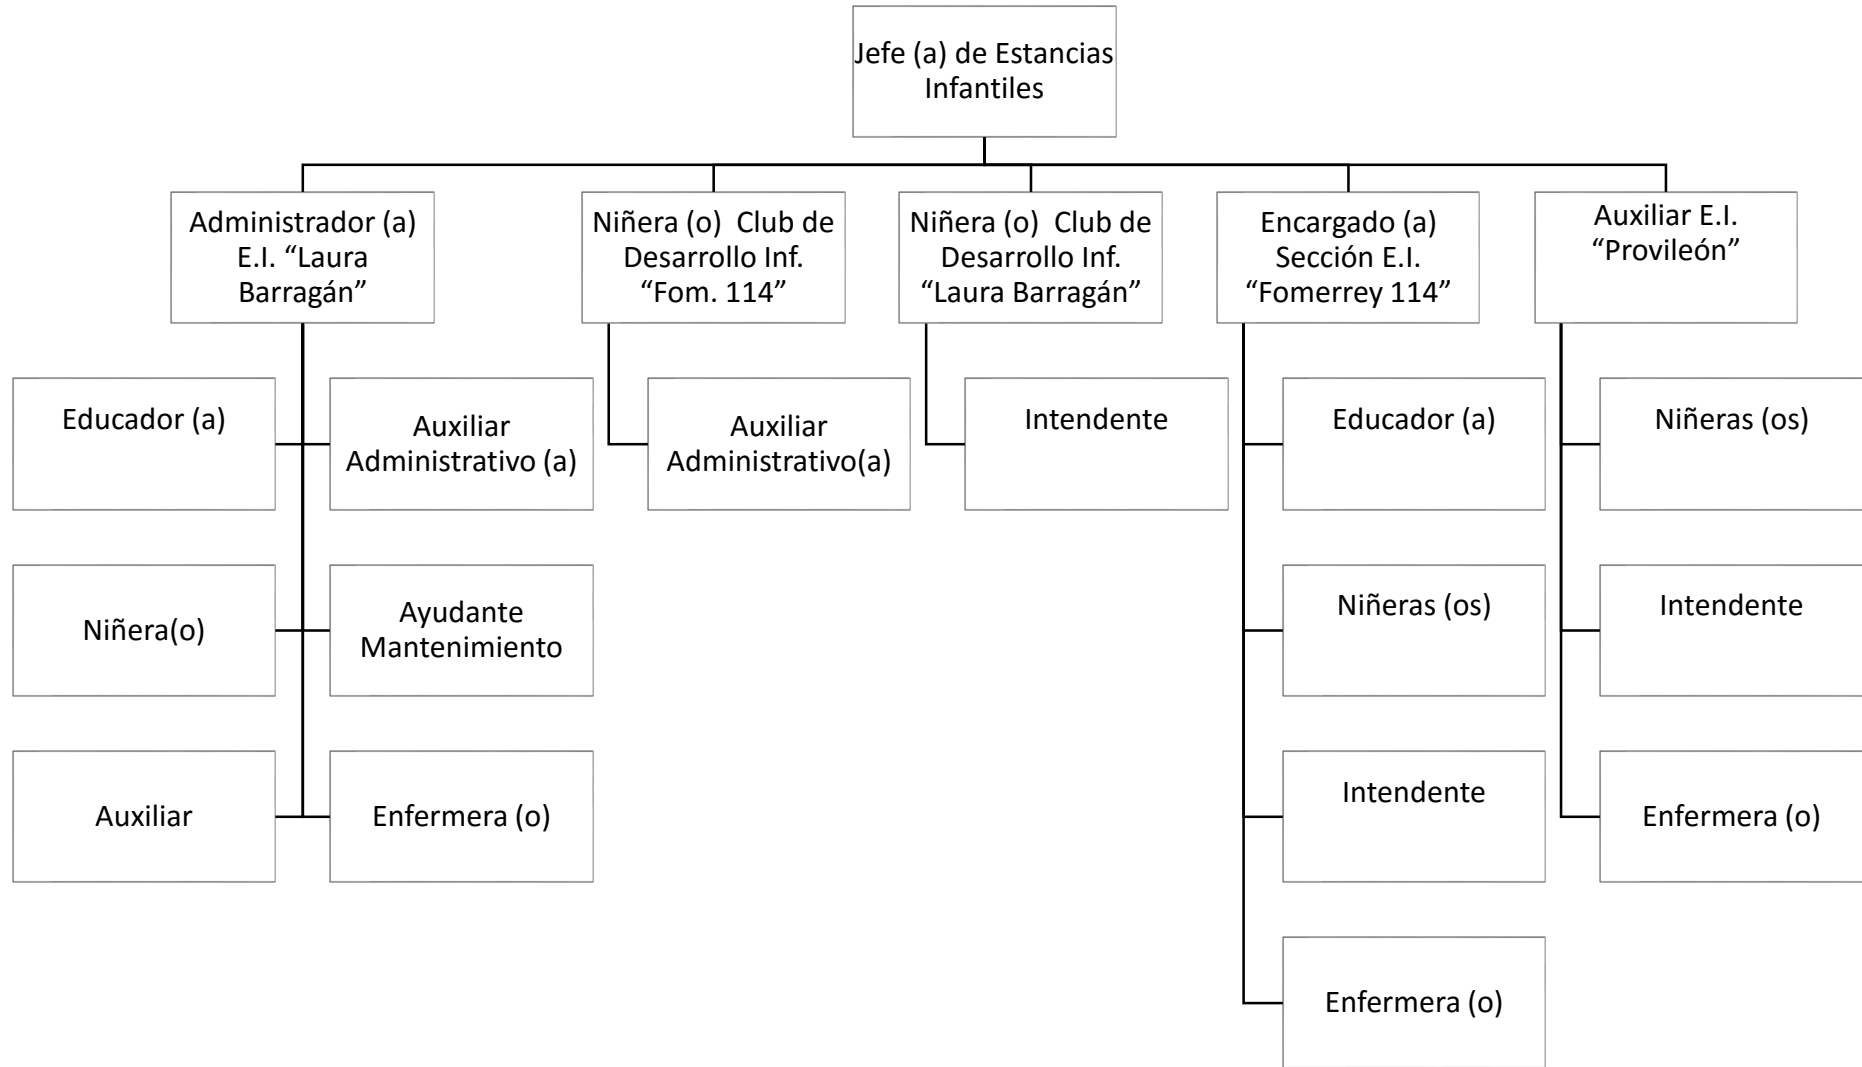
Jefe (a) de Estancias Infantiles

Administrador (a) E.I. “Laura Barragán”

Niñera (o) Club de Desarrollo Inf. “Fom. 114”

Niñera (o) Club de Desarrollo Inf. “Laura Barragán”

Encargado (a) Sección E.I. “Fomerrey 114”

Auxiliar E.I. “Provileón”

Educador (a)

Auxiliar Administrativo (a)

Niñera(o)

Ayudante Mantenimiento

Auxiliar

Enfermera (o)

Auxiliar Administrativo(a)

Intendente

Educador (a)

Niñeras (os)

Intendente

Enfermera (o)

Niñeras (os)

Intendente

Enfermera (o)